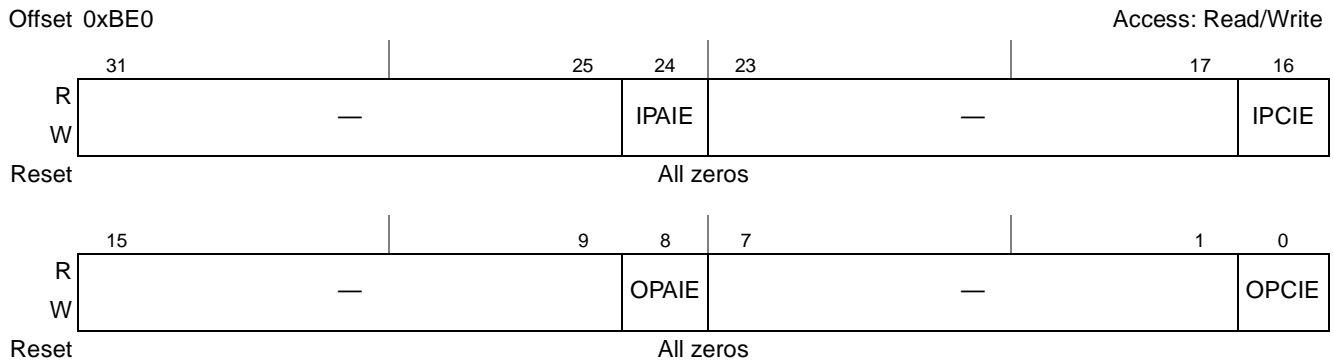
Offset 0xBE0 Access: Read/Write

| | 31 | 25 | 24 | 23 | 17 | 16 |
|---|---|---|---|---|---|---|
| R W | — | | IPAIE | — | | IPCIE |
| Reset | All zeros | | | | | |

| | 15 | 9 | 8 | 7 | 1 | 0 |
|---|---|---|---|---|---|---|
| R W | — | | OPAIE | — | | OPCIE |
| Reset | All zeros | | | | | |